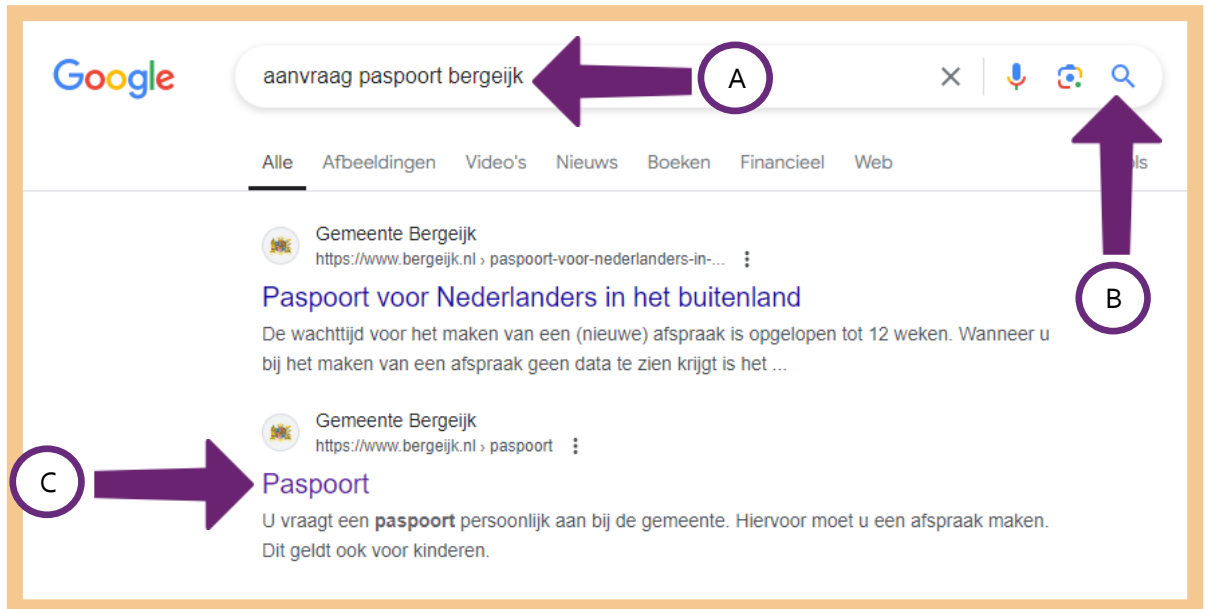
Google

aanvraag paspoort bergeijk

A

Alle Afbeeldingen Video's Nieuws Boeken Financieel Web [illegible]ols

Gemeente Bergeijk
https://www.bergeijk.nl › paspoort-voor-nederlanders-in-...

B

Paspoort voor Nederlanders in het buitenland

De wachttijd voor het maken van een (nieuwe) afspraak is opgelopen tot 12 weken. Wanneer u bij het maken van een afspraak geen data te zien krijgt is het ...

Gemeente Bergeijk
https://www.bergeijk.nl › paspoort

C

Paspoort

U vraagt een **paspoort** persoonlijk aan bij de gemeente. Hiervoor moet u een afspraak maken. Dit geldt ook voor kinderen.